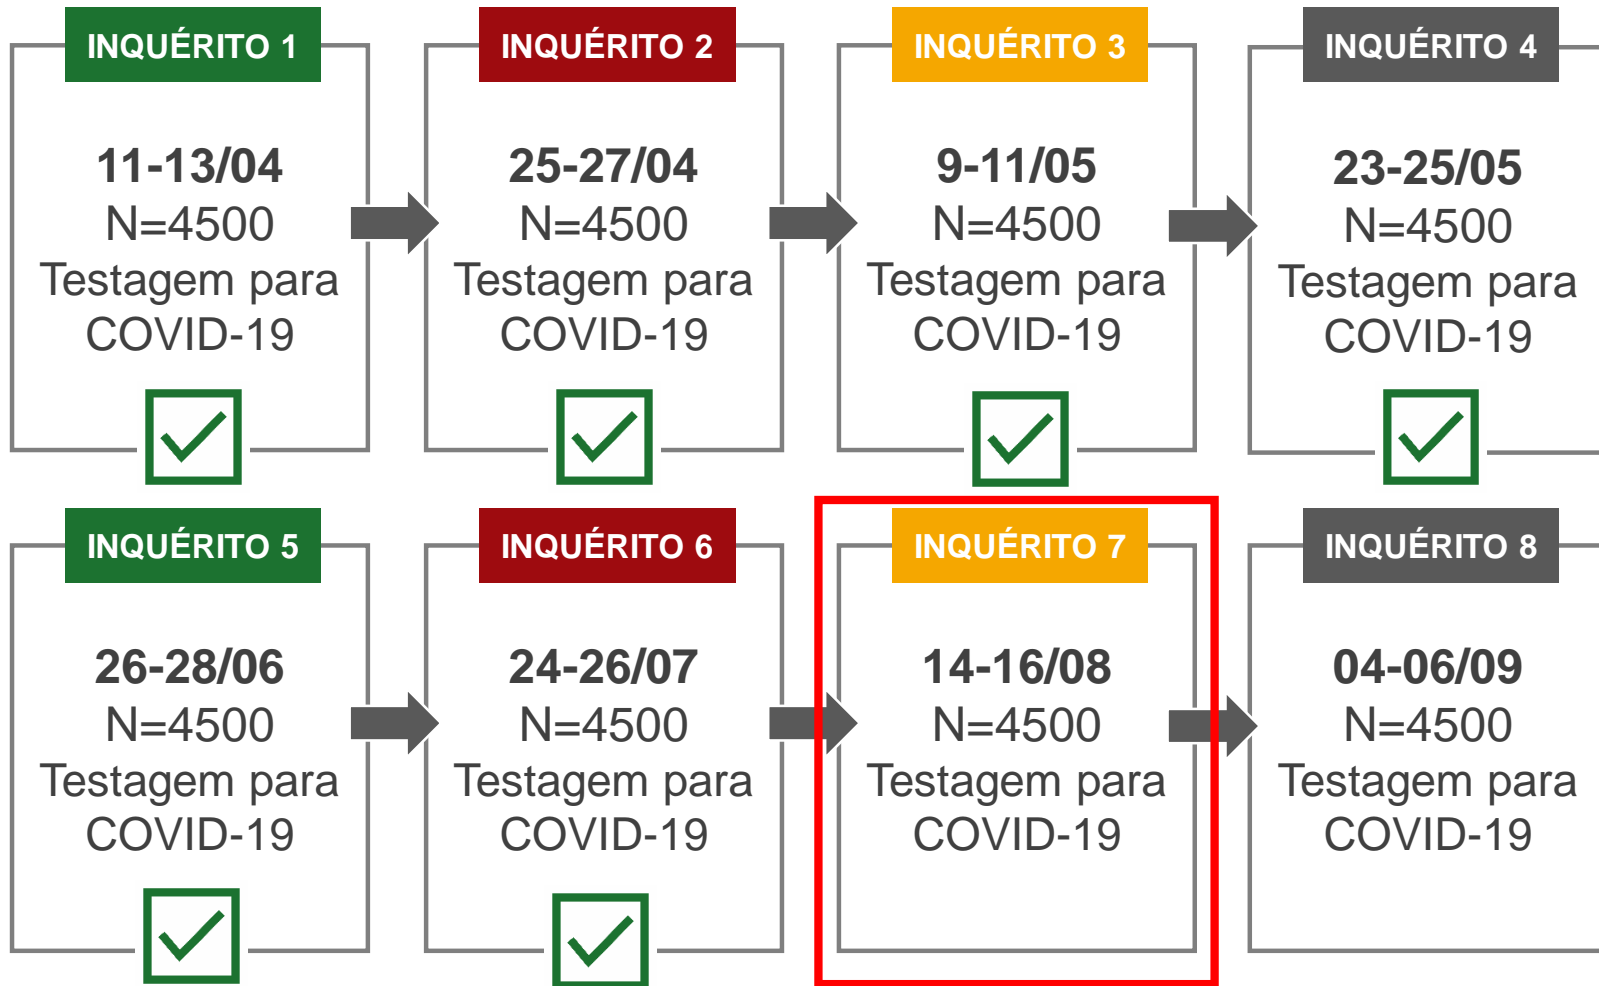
INQUÉRITO 1

11-13/04
N=4500
Testagem para COVID-19

INQUÉRITO 2

25-27/04
N=4500
Testagem para COVID-19

INQUÉRITO 3

9-11/05
N=4500
Testagem para COVID-19

INQUÉRITO 4

23-25/05
N=4500
Testagem para COVID-19

INQUÉRITO 5

26-28/06
N=4500
Testagem para COVID-19

INQUÉRITO 6

24-26/07
N=4500
Testagem para COVID-19

INQUÉRITO 7

14-16/08
N=4500
Testagem para COVID-19

INQUÉRITO 8

04-06/09
N=4500
Testagem para COVID-19